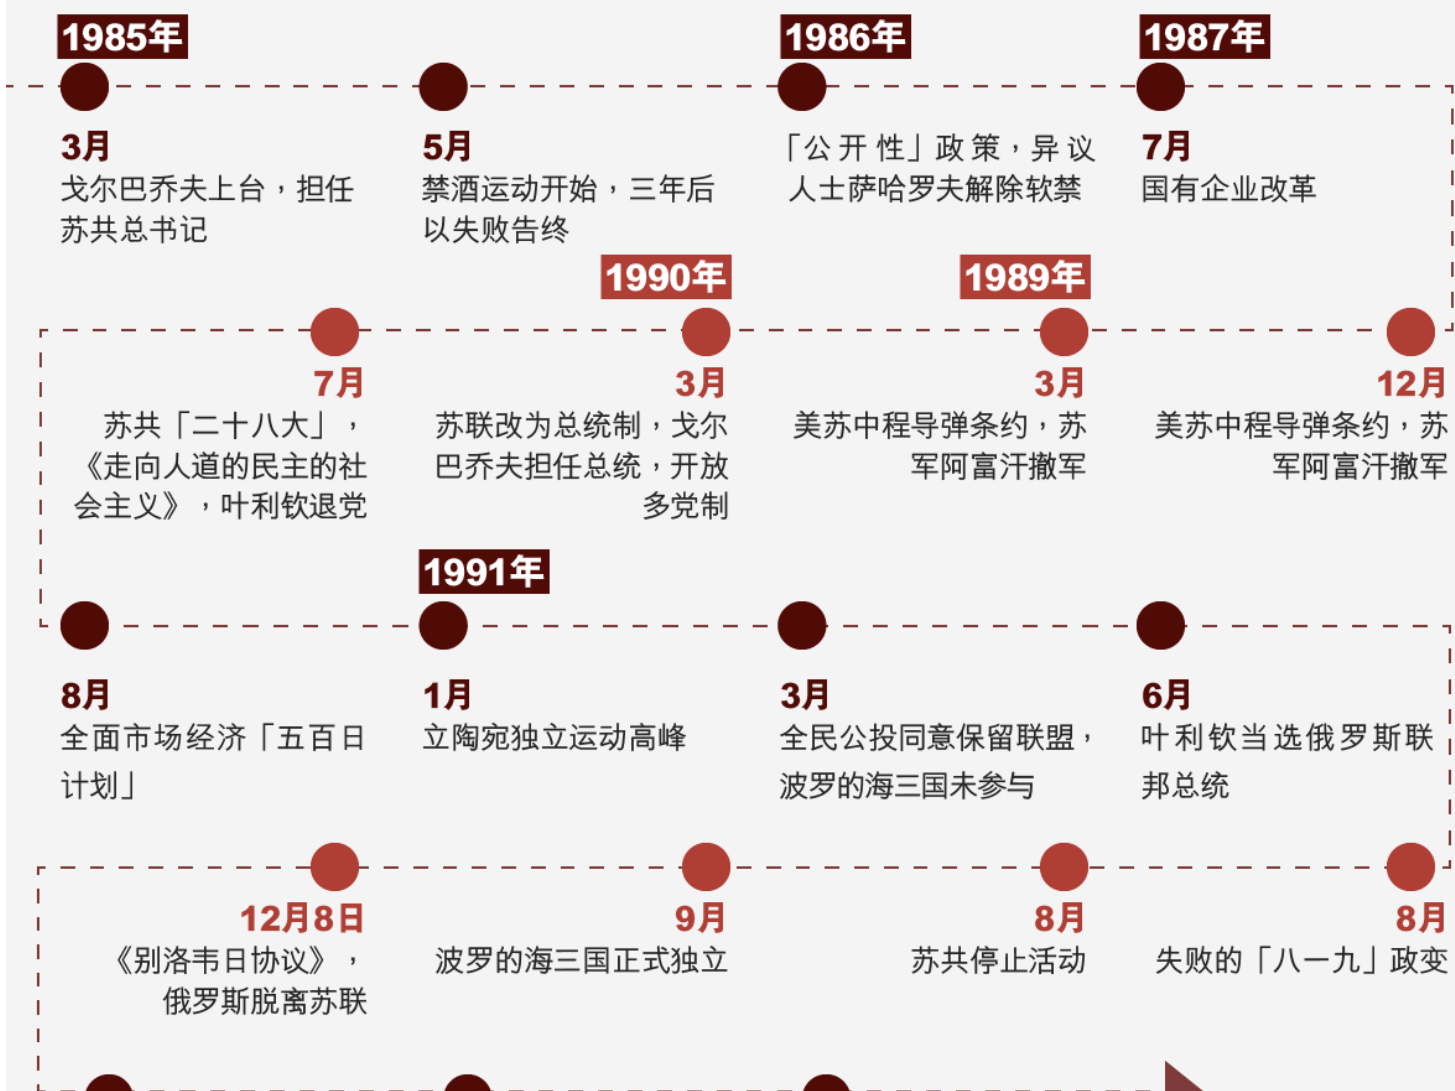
1985年

3月
戈尔巴乔夫上台，担任苏共总书记

5月
禁酒运动开始，三年后以失败告终

1986年

「公开性」政策，异议人士萨哈罗夫解除软禁

1987年

7月
国有企业改革

1990年

1989年

7月
苏共「二十八大」，《走向人道的民主的社会主义》，叶利钦退党

3月
苏联改为总统制，戈尔巴乔夫担任总统，开放多党制

3月
美苏中程导弹条约，苏军阿富汗撤军

12月
美苏中程导弹条约，苏军阿富汗撤军

1991年

8月
全面市场经济「五百日计划」

1月
立陶宛独立运动高峰

3月
全民公投同意保留联盟，波罗的海三国未参与

6月
叶利钦当选俄罗斯联邦总统

12月8日
《别洛韦日协议》，俄罗斯脱离苏联

9月
波罗的海三国正式独立

8月
苏共停止活动

8月
失败的「八一九」政变